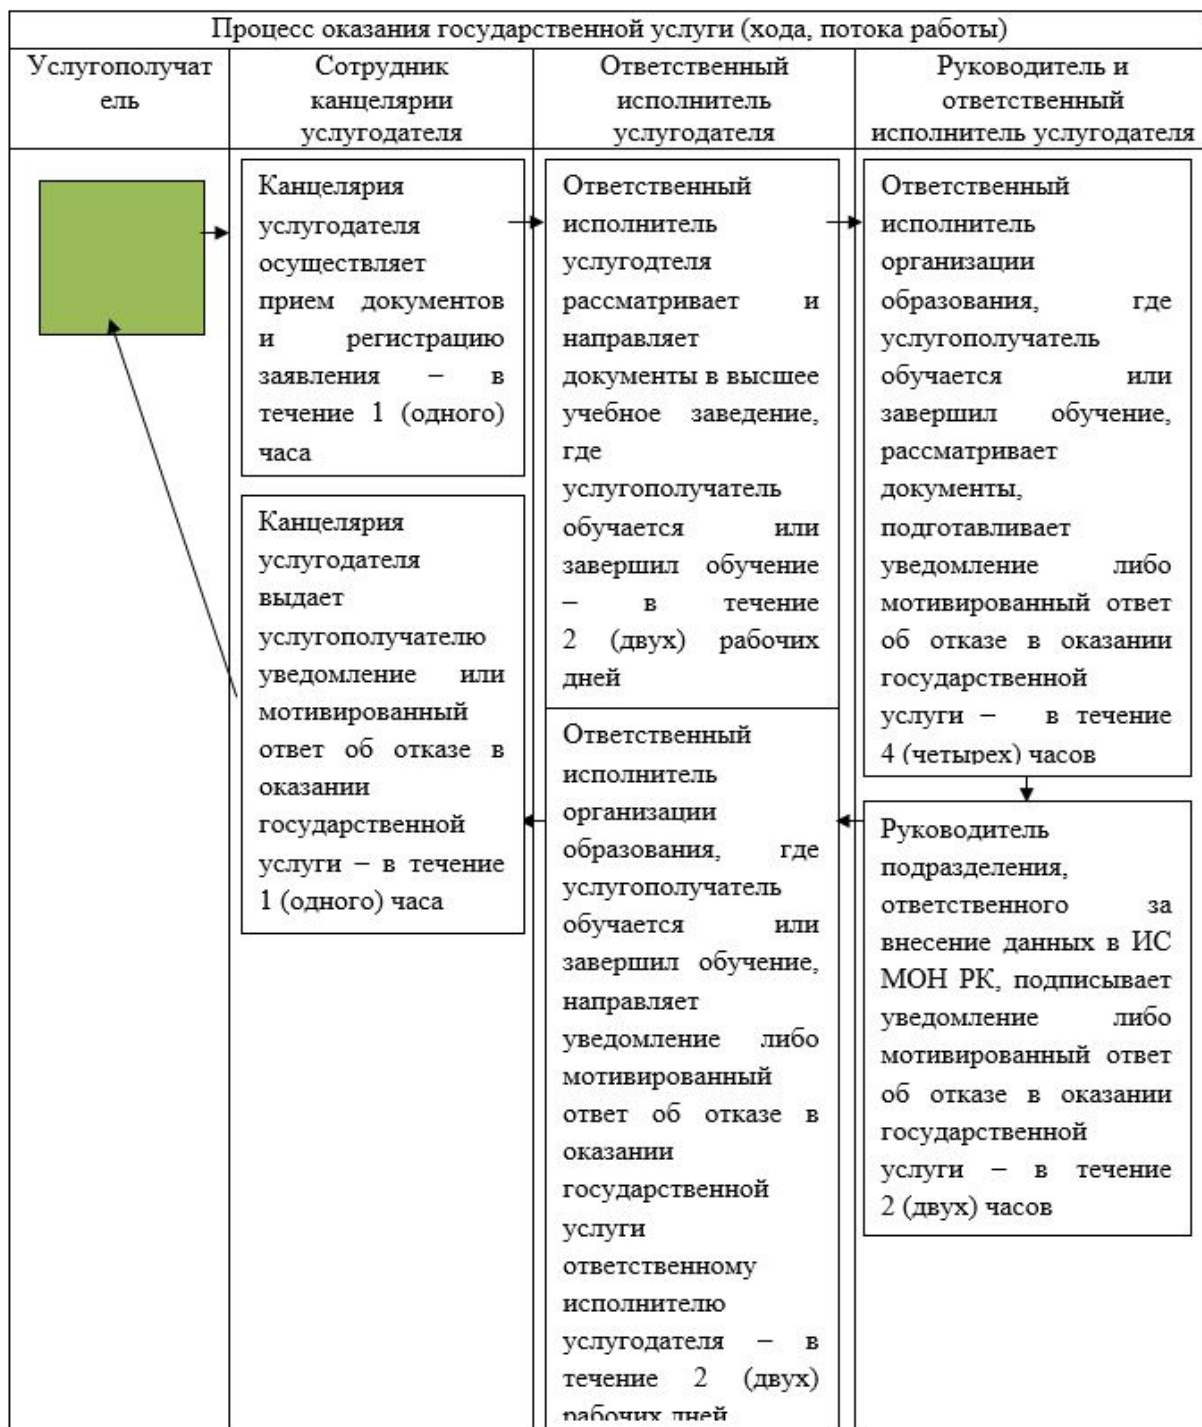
Процесс оказания государственной услуги (хода, потока работы)

| Услугополучатель | Сотрудник канцелярии услугодателя | Ответственный исполнитель услугодателя | Руководитель и ответственный исполнитель услугодателя |
|---|---|---|---|
| | Канцелярия услугодателя осуществляет прием документов и регистрацию заявления – в течение 1 (одного) часа | Ответственный исполнитель услугодтеля рассматривает и направляет документы в высшее учебное заведение, где услугополучатель обучается или завершил обучение – в течение 2 (двух) рабочих дней | Ответственный исполнитель организации образования, где услугополучатель обучается или завершил обучение, рассматривает документы, подготавливает уведомление либо мотивированный ответ об отказе в оказании государственной услуги – в течение 4 (четырех) часов |
| | Канцелярия услугодателя выдает услугополучателю уведомление или мотивированный ответ об отказе в оказании государственной услуги – в течение 1 (одного) часа | Ответственный исполнитель организации образования, где услугополучатель обучается или завершил обучение, направляет уведомление либо мотивированный ответ об отказе в оказании государственной услуги ответственному исполнителю услугодателя – в течение 2 (двух) рабочих дней | Руководитель подразделения, ответственного за внесение данных в ИС МОН РК, подписывает уведомление либо мотивированный ответ об отказе в оказании государственной услуги – в течение 2 (двух) часов |